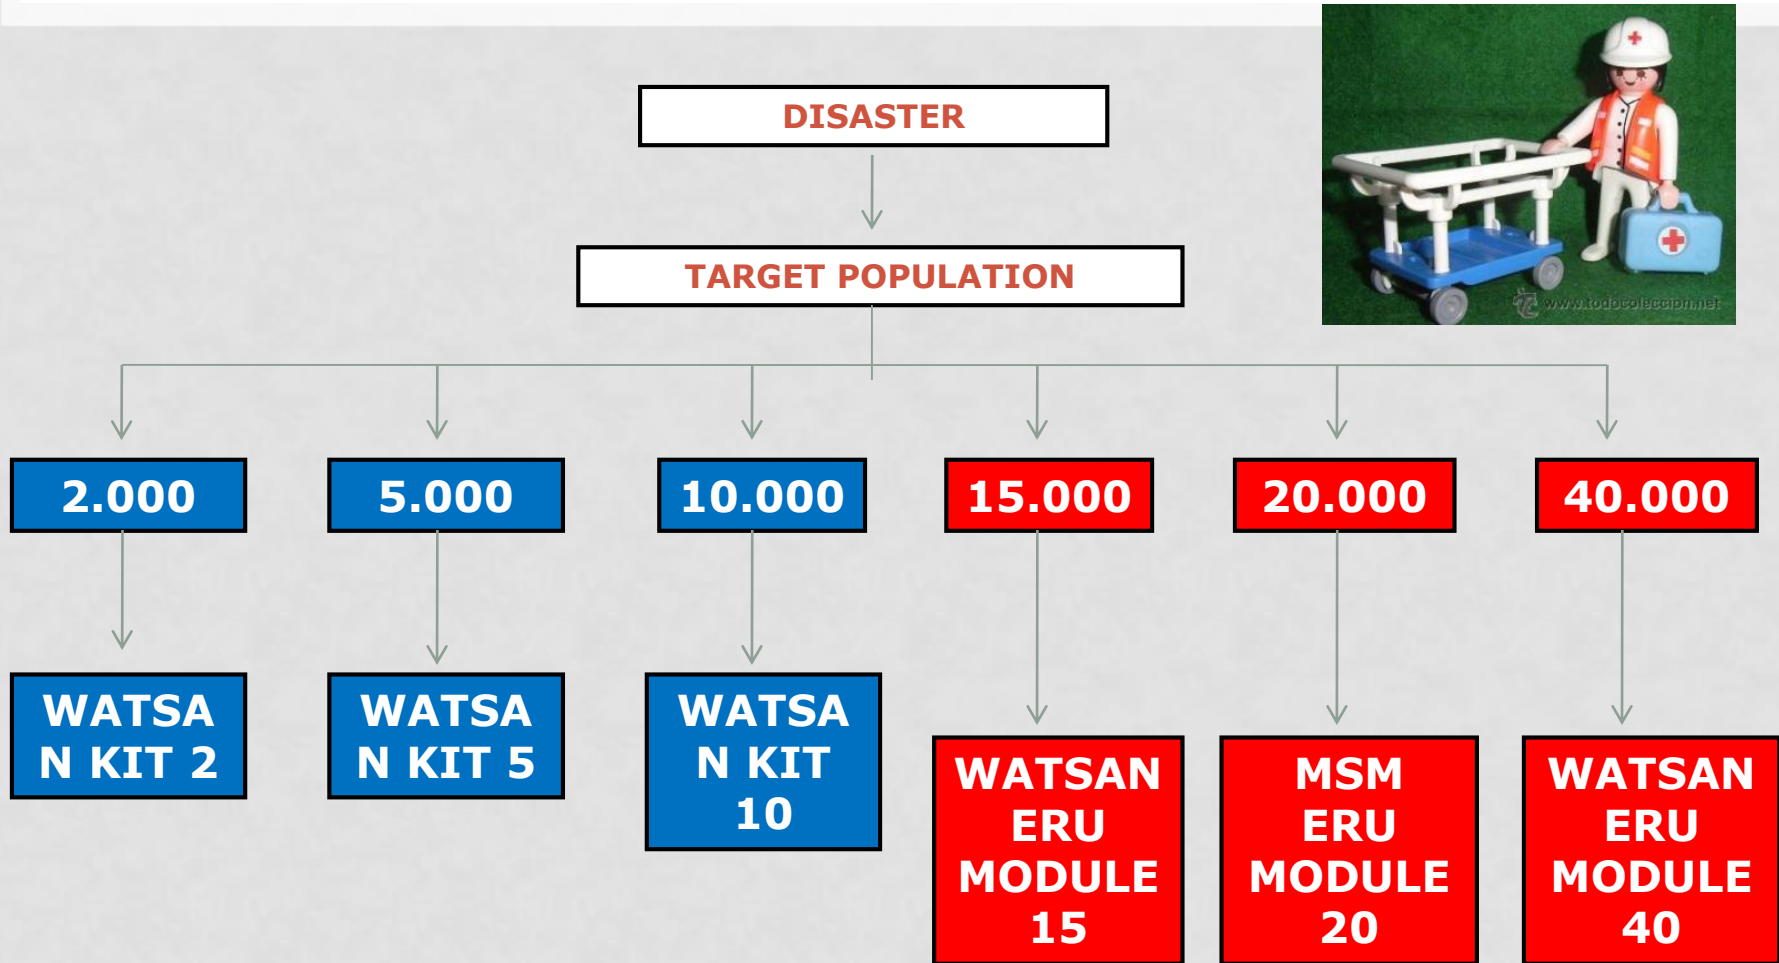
DISASTER

TARGET POPULATION

2.000

5.000

10.000

15.000

20.000

40.000

WATSAN KIT 2

WATSAN KIT 5

WATSAN KIT 10

WATSAN ERU MODULE 15

MSM ERU MODULE 20

WATSAN ERU MODULE 40

www.todocoleccion.net